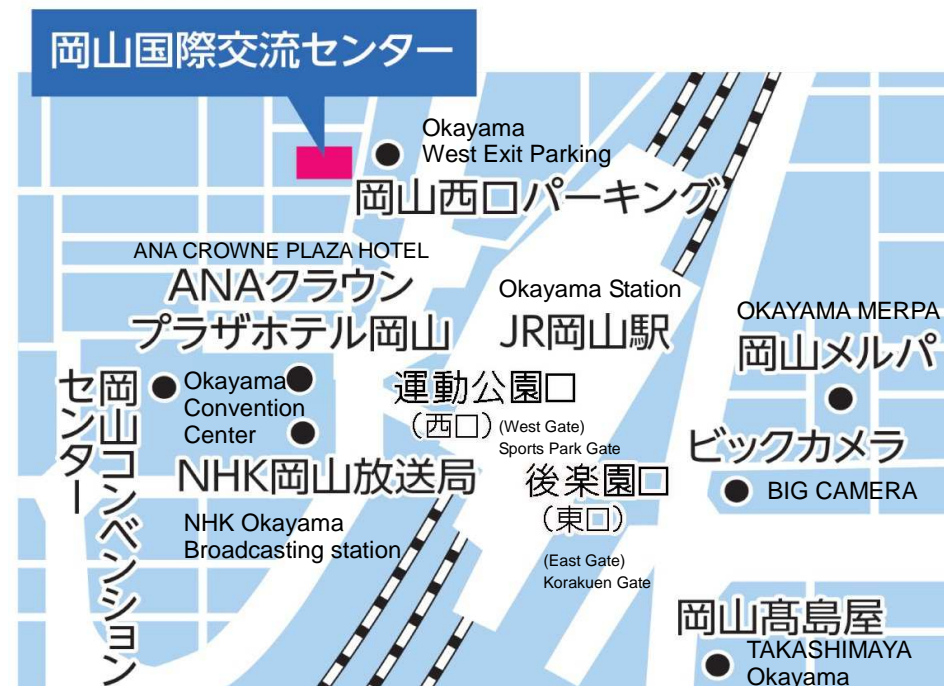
岡山国際交流センター

Okayama West Exit Parking
岡山西口パーキング

ANA CROWNE PLAZA HOTEL
ANAクラウンプラザホテル岡山

Okayama Station
JR岡山駅

OKAYAMA MERPA
岡山メルパ

岡山コンベンションセンター

Okayama Convention Center

運動公園口
(西口)
(West Gate) Sports Park Gate

ビックカメラ
BIG CAMERA

NHK岡山放送局
NHK Okayama Broadcasting station

後楽園口
(東口)
(East Gate) Korakuen Gate

岡山髙島屋
TAKASHIMAYA Okayama